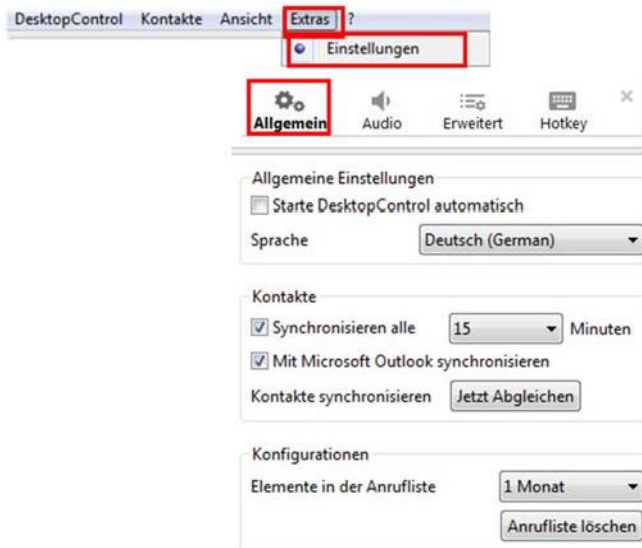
DesktopControl Kontakte Ansicht Extras ?

Einstellungen

Allgemein Audio Erweitert Hotkey

Allgemeine Einstellungen

Starte DesktopControl automatisch

Sprache Deutsch (German)

Kontakte

Synchronisieren alle 15 Minuten

Mit Microsoft Outlook synchronisieren

Kontakte synchronisieren Jetzt Abgleichen

Konfigurationen

Elemente in der Anrufliste 1 Monat

Anrufliste löschen